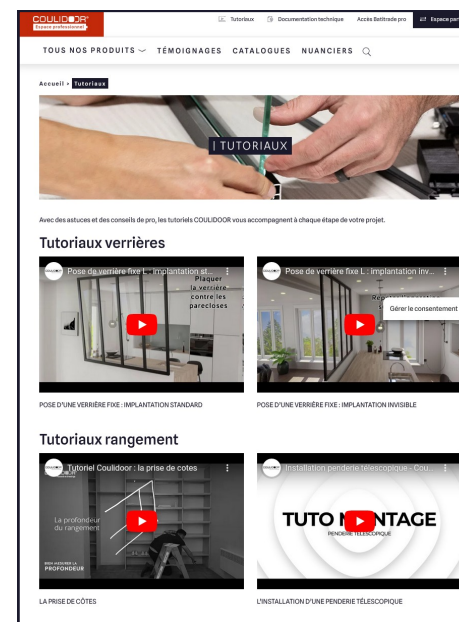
COULIDOOR®
Espace professionnel

Tutoriaux
Documentation technique
Accès Batitrade pro
Espace part

TOUS NOS PRODUITS
TÉMOIGNAGES
CATALOGUES
NUANCIERS

Accueil » Tutoriaux

| TUTORIAUX

Avec des astuces et des conseils de pro, les tutoriels COULIDOOR vous accompagnent à chaque étape de votre projet.

Tutoriaux verrières

Pose de verrière fixe L : implantation st...
Plaquer la verrière contre les parecloses

POSE D'UNE VERRIÈRE FIXE : IMPLANTATION STANDARD

Pose de verrière fixe L : implantation inv...
Gérer le consentement

POSE D'UNE VERRIÈRE FIXE : IMPLANTATION INVISIBLE

Tutoriaux rangement

Tutoriel Coulidoor : la prise de cotes
La profondeur du rangement
BIEN MESURER LA PROFONDEUR

LA PRISE DE CÔTES

Installation penderie télescopique - Cou...
TUTO MONTAGE
PENDERIE TÉLESCOPIQUE

L'INSTALLATION D'UNE PENDERIE TÉLESCOPIQUE